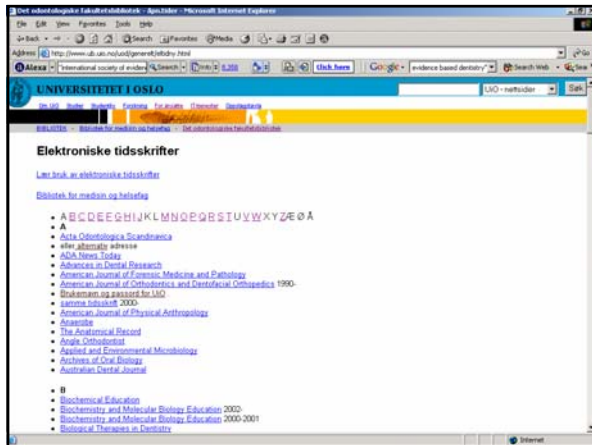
Det odontologiske fakultetsbibliotek - Åpn.tider - Microsoft Internet Explorer

File Edit View Favorites Tools Help

Back Search Favorites Media

Address http://www.ub.uio.no/uod/generelt/eltidny.html

Alexa "international society of evidenc Search Click here Google evidence based dentistry Search Web

UNIVERSITETET I OSLO

UiO - nettsider Søk

Om UiO Studier Studentliv Forskning For ansatte Tilbud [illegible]

BIBLIOTEK Bibliotek for medisin og helsefag Det odontologiske fakultetsbibliotek

Elektroniske tidsskrifter

Lær bruk av elektroniske tidsskrifter

Bibliotek for medisin og helsefag

- A B C D E F G H I J K L M N O P Q R S T U V W X Y Z Æ Ø Å
- A
- Acta Odontologica Scandinavica
- eller alternativ adresse
- ADA News Today
- Advances in Dental Research
- American Journal of Forensic Medicine and Pathology
- American Journal of Orthodontics and Dentofacial Orthopedics 1990-
- Brukernavn og passord for UiO
- samme tidsskrift 2000-
- American Journal of Physical Anthropology
- Anaerobe
- The Anatomical Record
- Angle Orthodontist
- Applied and Environmental Microbiology
- Archives of Oral Biology
- Australian Dental Journal

- B
- Biochemical Education
- Biochemistry and Molecular Biology Education 2002-
- Biochemistry and Molecular Biology Education 2000-2001
- Biological Therapies in Dentistry

Internet